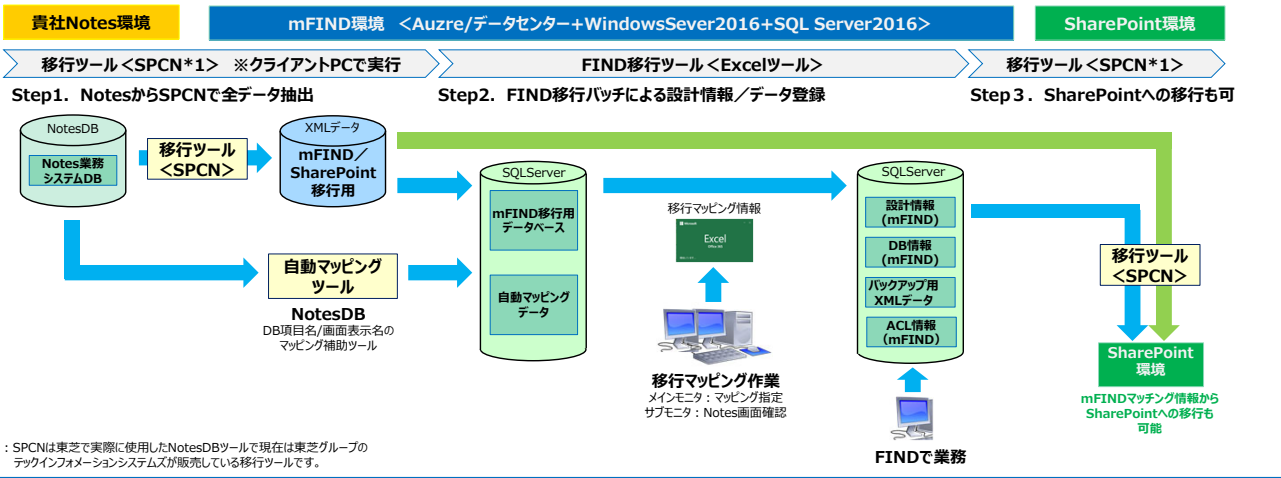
貴社Notes環境

mFIND環境 ＜Auzre/データセンター+WindowsSever2016+SQL Server2016＞

SharePoint環境

移行ツール＜SPCN*1＞ ※クライアントPCで実行

FIND移行ツール＜Excelツール＞

移行ツール＜SPCN*1＞

Step1. NotesからSPCNで全データ抽出

Step2. FIND移行バッチによる設計情報／データ登録

Step３. SharePointへの移行も可

NotesDB

Notes業務システムDB

移行ツール ＜SPCN＞

XMLデータ

mFIND／SharePoint移行用

SQLServer

mFIND移行用データベース

自動マッピングデータ

自動マッピングツール

NotesDB

DB項目名/画面表示名のマッピング補助ツール

移行マッピング情報

Excel

移行マッピング作業

メインモニタ：マッピング指定

サブモニタ：Notes画面確認

SQLServer

設計情報 (mFIND)

DB情報 (mFIND)

バックアップ用XMLデータ

ACL情報 (mFIND)

FINDで業務

移行ツール ＜SPCN＞

SharePoint環境

mFINDマッチング情報からSharePointへの移行も可能

：SPCNは東芝で実際に使用したNotesDBツールで現在は東芝グループのテックインフォメーションシステムズが販売している移行ツールです。